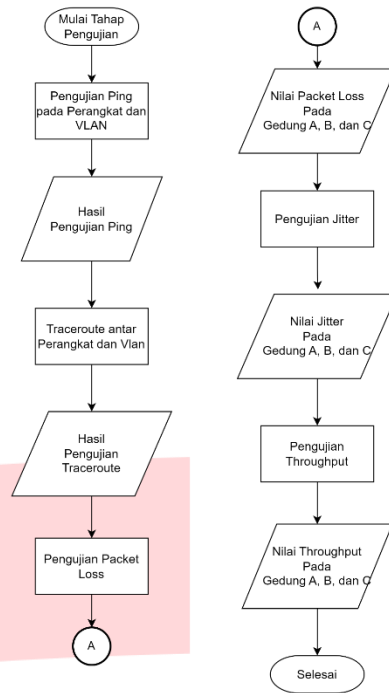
Mulai Tahap Pengujian

Pengujian Ping pada Perangkat dan VLAN

Hasil Pengujian Ping

Traceroute antar Perangkat dan Vlan

Hasil Pengujian Traceroute

Pengujian Packet Loss

A

A

Nilai Packet Loss Pada Gedung A, B, dan C

Pengujian Jitter

Nilai Jitter Pada Gedung A, B, dan C

Pengujian Throughput

Nilai Throughput Pada Gedung A, B, dan C

Selesai